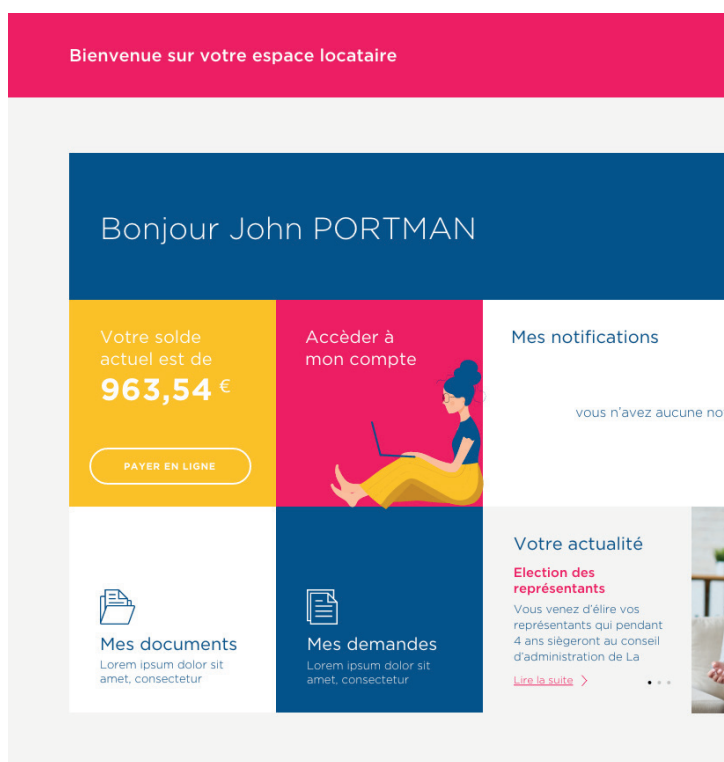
Bienvenue sur votre espace locataire

Bonjour John PORTMAN

Votre solde actuel est de
963,54 €

PAYER EN LIGNE

Accèder à mon compte

Mes notifications

vous n'avez aucune no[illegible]

Mes documents
Lorem ipsum dolor sit amet, consectetur

Mes demandes
Lorem ipsum dolor sit amet, consectetur

Votre actualité

Election des représentants

Vous venez d'élire vos représentants qui pendant 4 ans siègeront au conseil d'administration de La

Lire la suite